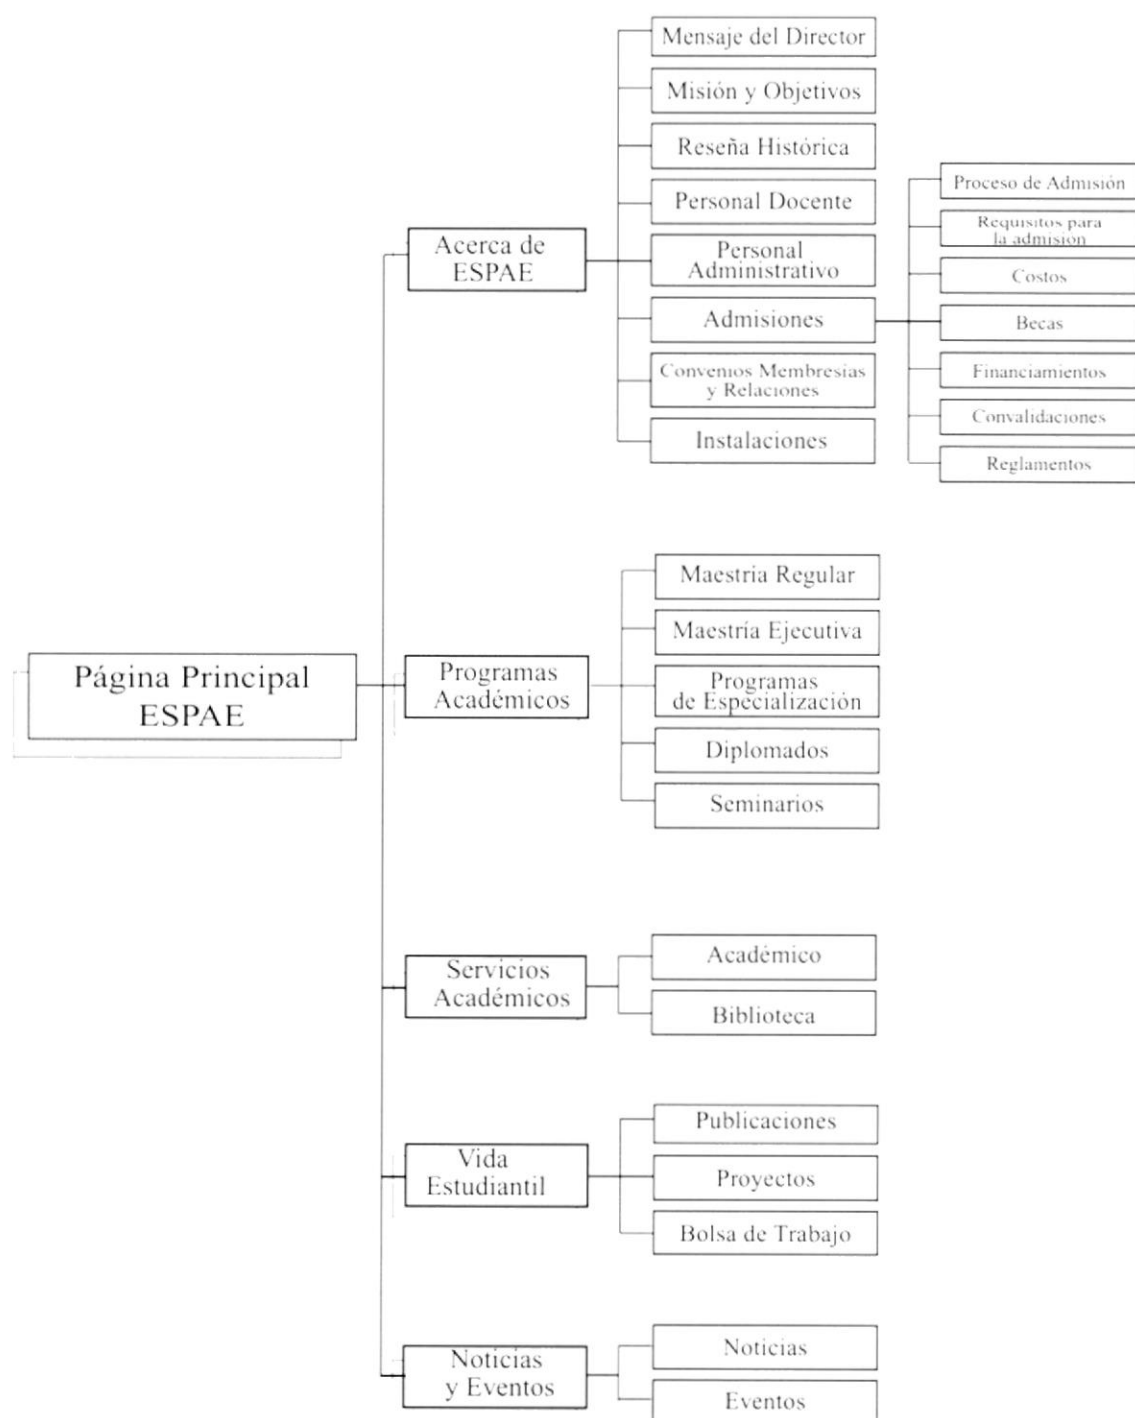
Página Principal ESPAE

Acerca de ESPAE

Mensaje del Director

Misión y Objetivos

Reseña Histórica

Personal Docente

Personal Administrativo

Admisiones

Proceso de Admisión

Requisitos para la admision

Costos

Becas

Financiamientos

Convalidaciones

Reglamentos

Convenios Membresias y Relaciones

Instalaciones

Programas Académicos

Maestria Regular

Maestría Ejecutiva

Programas de Especialización

Diplomados

Seminarios

Servicios Académicos

Académico

Biblioteca

Vida Estudiantil

Publicaciones

Proyectos

Bolsa de Trabajo

Noticias y Eventos

Noticias

Eventos